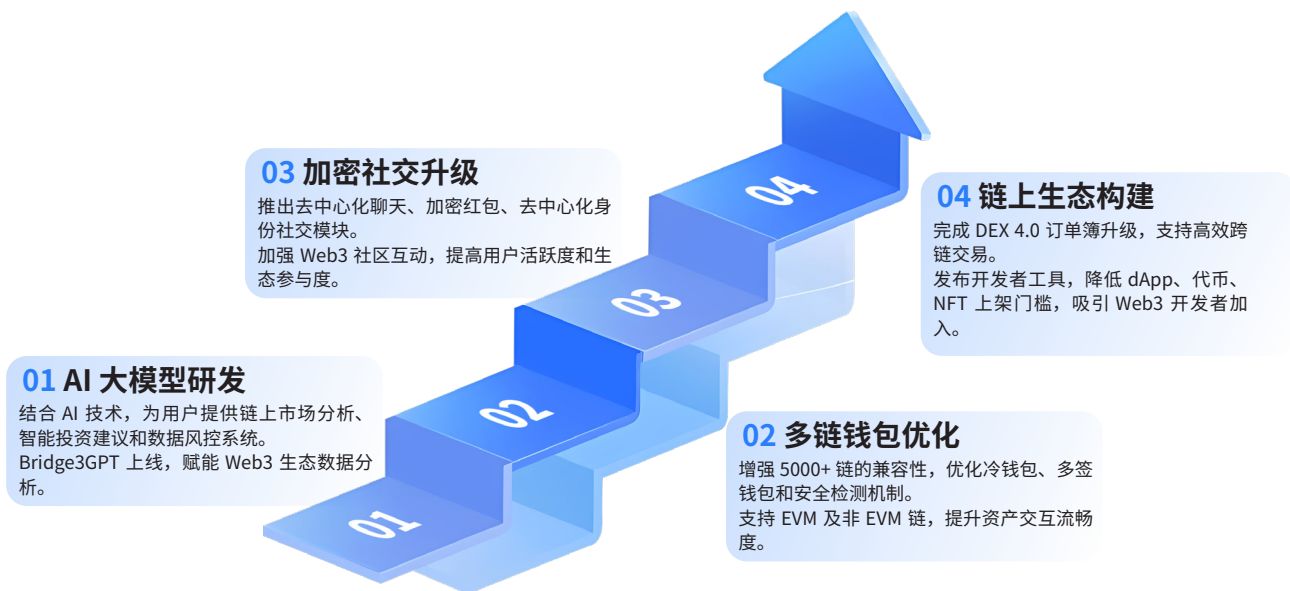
03 加密社交升级

推出去中心化聊天、加密红包、去中心化身份社交模块。
加强 Web3 社区互动，提高用户活跃度和生态参与度。

04 链上生态构建

完成 DEX 4.0 订单簿升级，支持高效跨链交易。
发布开发者工具，降低 dApp、代币、NFT 上架门槛，吸引 Web3 开发者加入。

01 AI 大模型研发

结合 AI 技术，为用户提供链上市场分析、智能投资建议和数据风控系统。
Bridge3GPT 上线，赋能 Web3 生态数据分析。

02 多链钱包优化

增强 5000+ 链的兼容性，优化冷钱包、多签钱包和安全检测机制。
支持 EVM 及非 EVM 链，提升资产交互流畅度。

04

03

02

01